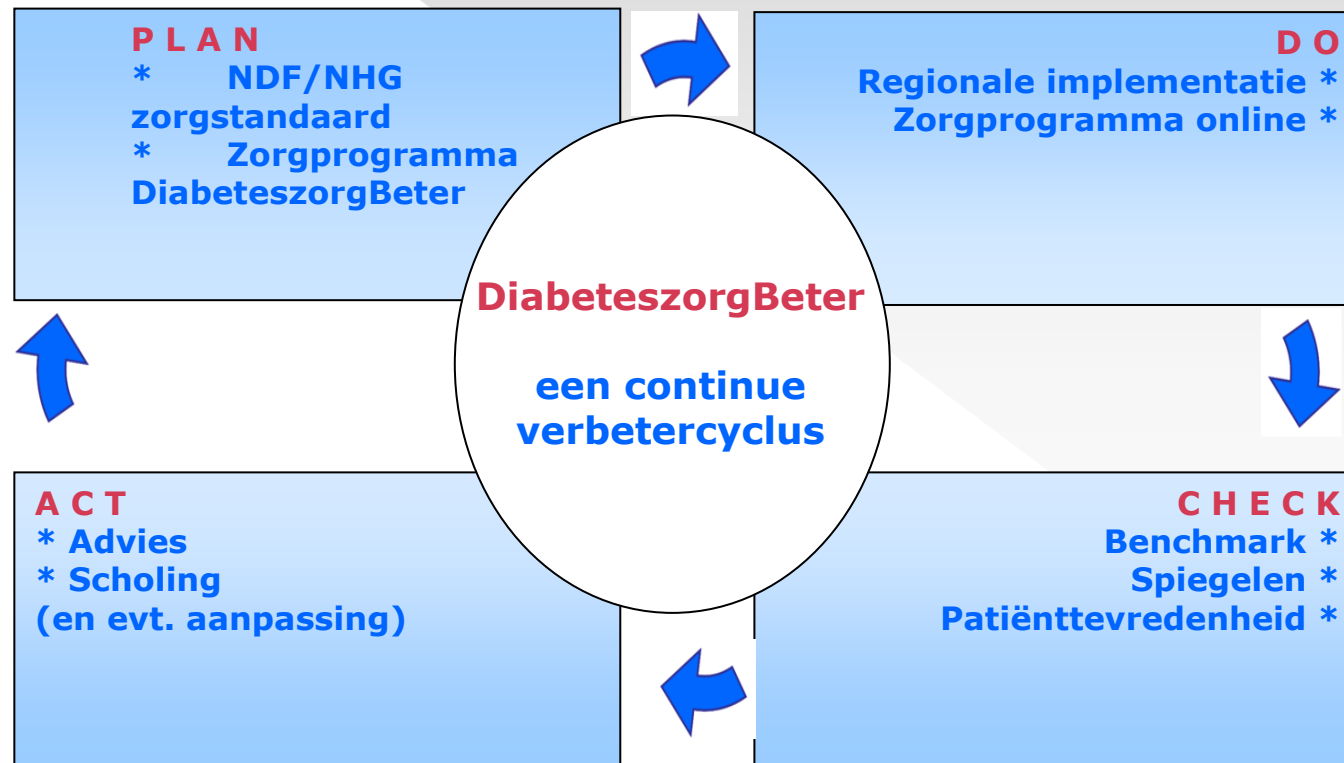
P L A N
* NDF/NHG zorgstandaard
* Zorgprogramma DiabeteszorgBeter

D O
Regionale implementatie *
Zorgprogramma online *

DiabeteszorgBeter

een continue verbetercyclus

A C T
* Advies
* Scholing
(en evt. aanpassing)

C H E C K
Benchmark *
Spiegelen *
Patiënttevredenheid *